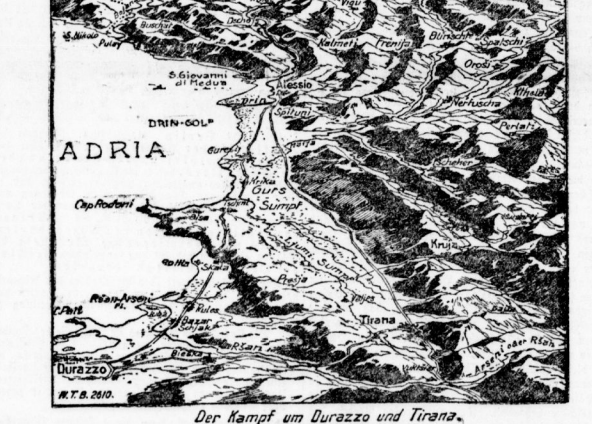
Viau
S. Nikolo
Buschat
Dochi
Pulaj
Kalmet
Frenija
Bürschi
Spatschi
Orosi
S. Giovanni di Medua
Alessio
Mirdita
Drin
Nerfuscha
DRIN-GOLF
ADRIA
Perlat
Gurs
Gurs Sumpf
Cap Rodoni
Kruja
Preza
Tirana
R'Sam-Arsen
Bazar Schjak
Rulas
Durazzo
Arsen oder R'Sch
W.T.B. 2610.
Der Kampf um Durazzo und Tirana.